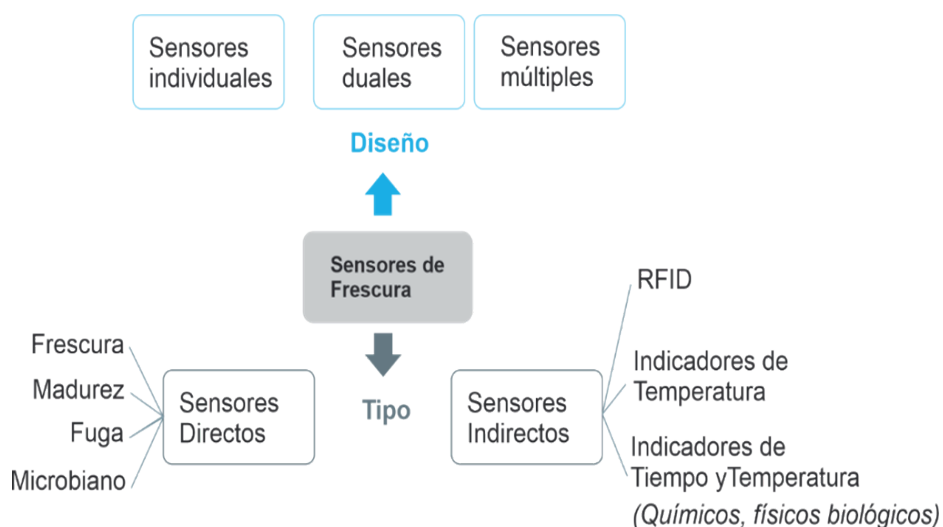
Sensores individuales

Sensores duales

Sensores múltiples

Diseño

Sensores de Frescura

Tipo

Frescura
Madurez
Fuga
Microbiano

Sensores Directos

Sensores Indirectos

RFID

Indicadores de Temperatura

Indicadores de Tiempo yTemperatura
(Químicos, físicos biológicos)